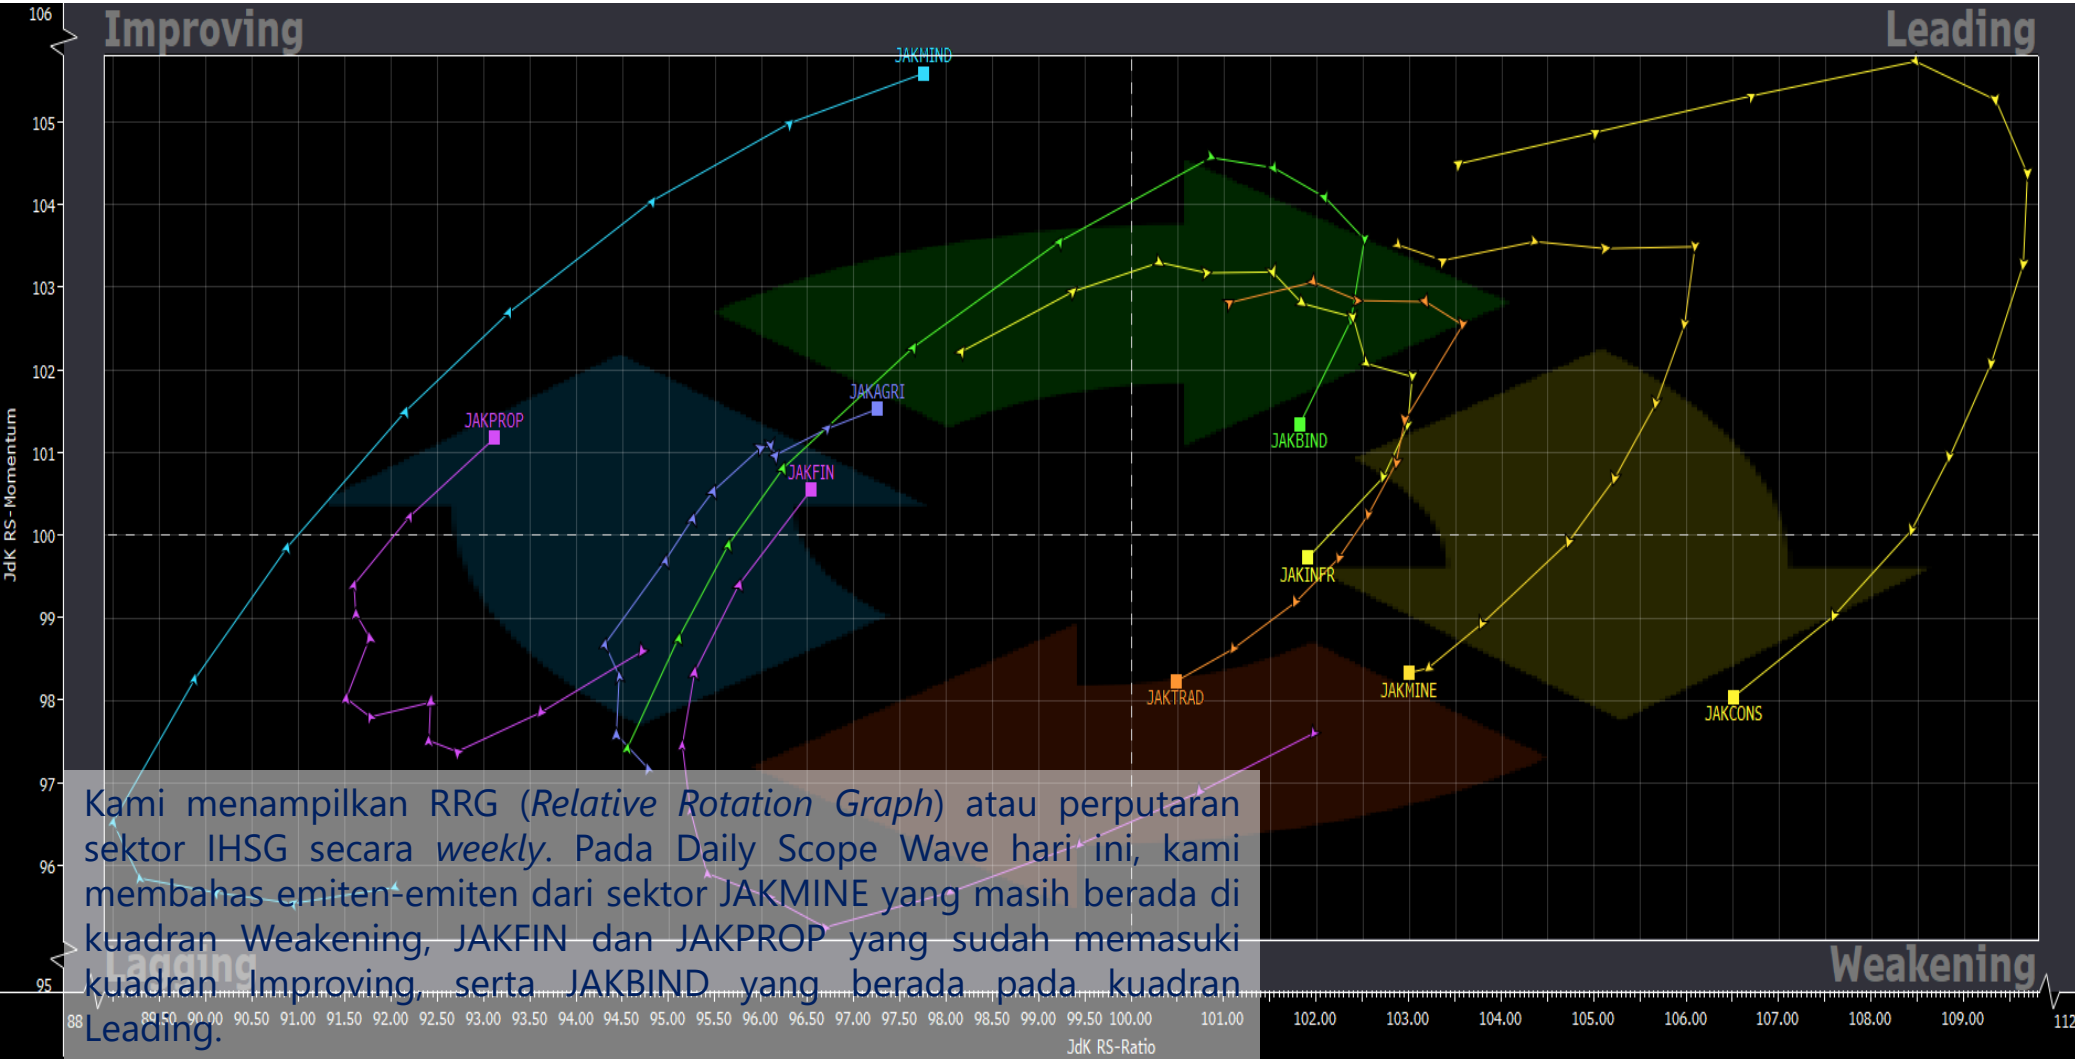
Improving

Leading

Lagging

Weakening

106
105
104
103
102
101
100
99
98
97
96
95

JdK RS-Momentum

JAKMIND
JAKPROP
JAKAGRI
JAKFIN
JAKBIND
JAKINFR
JAKTRAD
JAKMINE
JAKCONS

88 89.50 90.00 90.50 91.00 91.50 92.00 92.50 93.00 93.50 94.00 94.50 95.00 95.50 96.00 96.50 97.00 97.50 98.00 98.50 99.00 99.50 100.00 101.00 102.00 103.00 104.00 105.00 106.00 107.00 108.00 109.00 112

JdK RS-Ratio

Kami menampilkan RRG (*Relative Rotation Graph*) atau perputaran sektor IHSG secara *weekly*. Pada Daily Scope Wave hari ini, kami membahas emiten-emiten dari sektor JAKMINE yang masih berada di kuadran Weakening, JAKFIN dan JAKPROP yang sudah memasuki kuadran Improving, serta JAKBIND yang berada pada kuadran Leading.